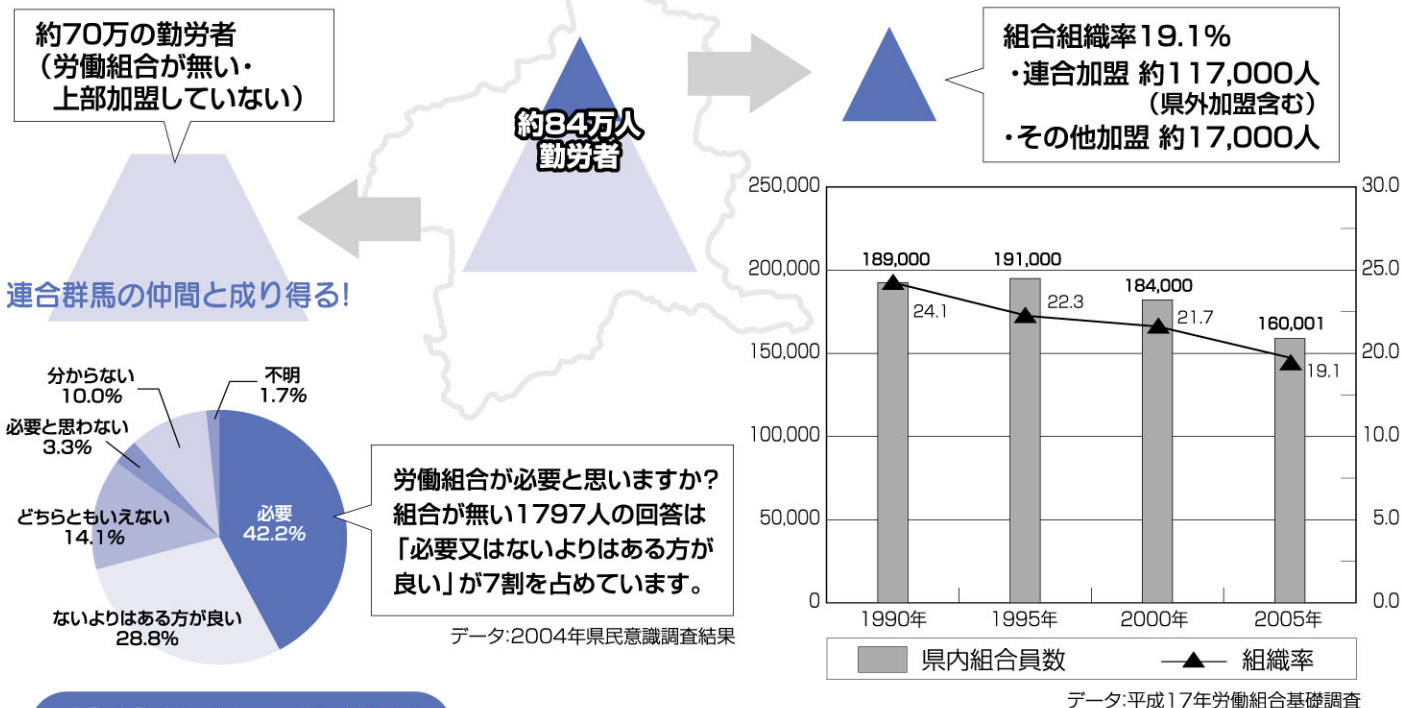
約70万の勤労者
（労働組合が無い・
上部加盟していない）

約84万人
勤労者

組合組織率19.1%
・連合加盟 約117,000人
（県外加盟含む）
・その他加盟 約17,000人

連合群馬の仲間と成り得る!

分からない
10.0%

不明
1.7%

必要と思わない
3.3%

どちらともいえない
14.1%

必要
42.2%

ないよりはある方が良い
28.8%

労働組合が必要と思いますか?
組合が無い1797人の回答は
「必要又はないよりはある方が良い」が7割を占めています。

データ:2004年県民意識調査結果

| | 1990年 | 1995年 | 2000年 | 2005年 |
|---|---|---|---|---|
| 県内組合員数 | 189,000 | 191,000 | 184,000 | 160,001 |
| 組織率 | 24.1 | 22.3 | 21.7 | 19.1 |

250,000
200,000
150,000
100,000
50,000
0

30.0
25.0
20.0
10.0
5.0
0.0

県内組合員数
組織率

データ:平成17年労働組合基礎調査